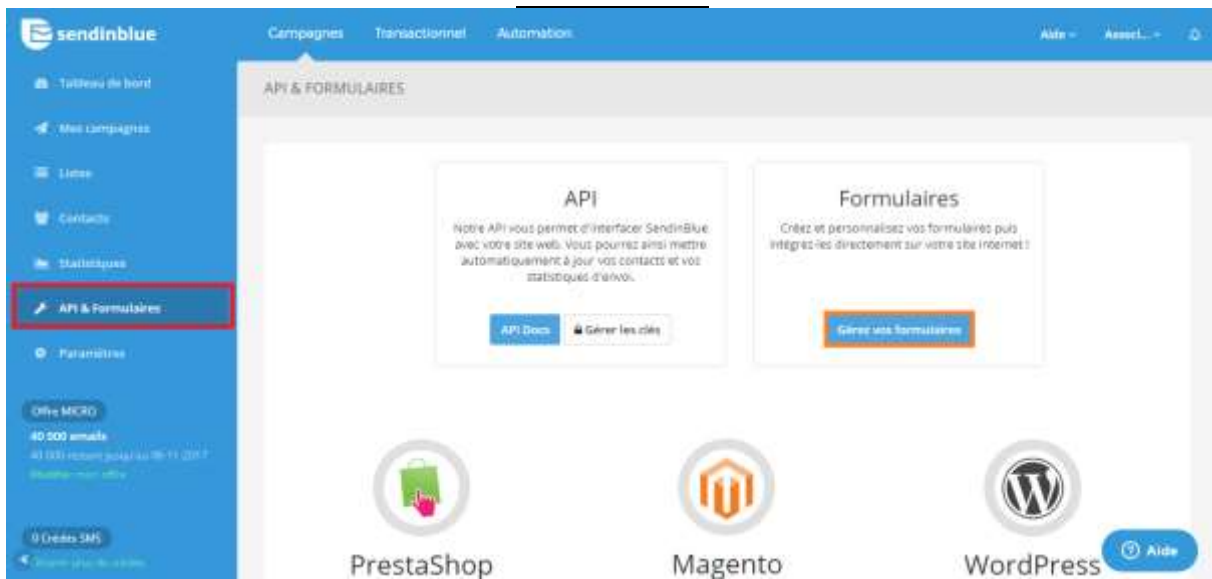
sendinblue

Campagnes Transactionnel Automation

Aide Associ...

Tableau de bord

Mes campagnes

Listes

Contacts

Statistiques

API & Formulaires

Paramètres

Offre MICRO

40 000 emails

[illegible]

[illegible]

0 Crédits SMS

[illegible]

API & FORMULAIRES

API

Notre API vous permet d'interfacer SendinBlue avec votre site web. Vous pourrez ainsi mettre automatiquement à jour vos contacts et vos statistiques d'envoi.

API Docs

Gérer les clés

Formulaires

Créez et personnalisez vos formulaires puis intégrez-les directement sur votre site internet !

Gérez vos formulaires

PrestaShop

Magento

WordPress

Aide